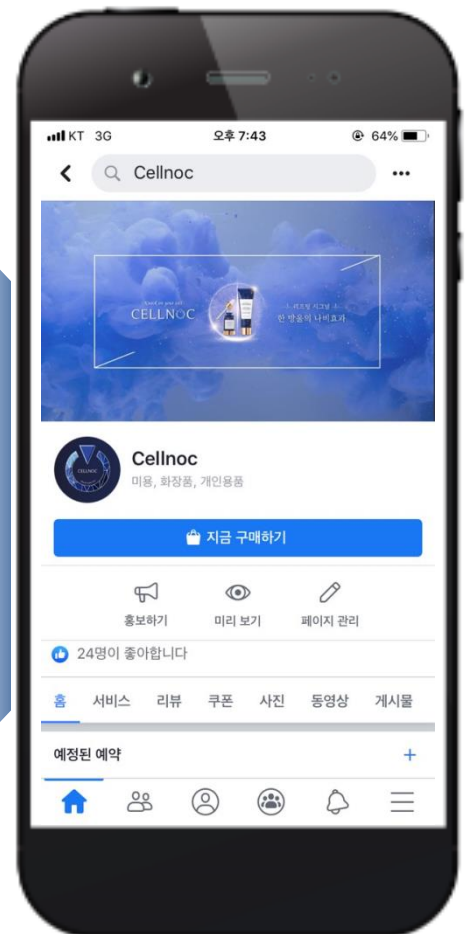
KT 3G
오후 7:43
64%

Cellnoc

CELLNOC
한 방울의 나비효과

CELLNOC
Cellnoc
미용, 화장품, 개인용품

지금 구매하기

홍보하기
미리 보기
페이지 관리

24명이 좋아합니다

홈
서비스
리뷰
쿠폰
사진
동영상
게시물

예정된 예약
+